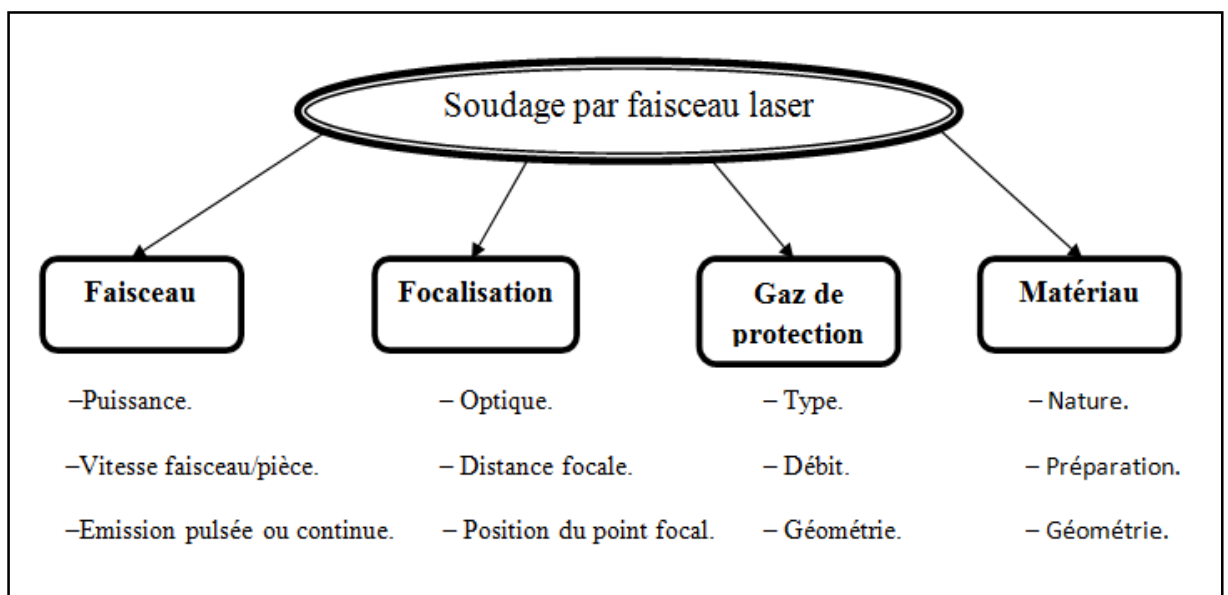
Soudage par faisceau laser

Faisceau

–Puissance.

–Vitesse faisceau/pièce.

–Emission pulsée ou continue.

Focalisation

– Optique.

– Distance focale.

– Position du point focal.

Gaz de protection

– Type.

– Débit.

– Géométrie.

Matériau

– Nature.

– Préparation.

– Géométrie.